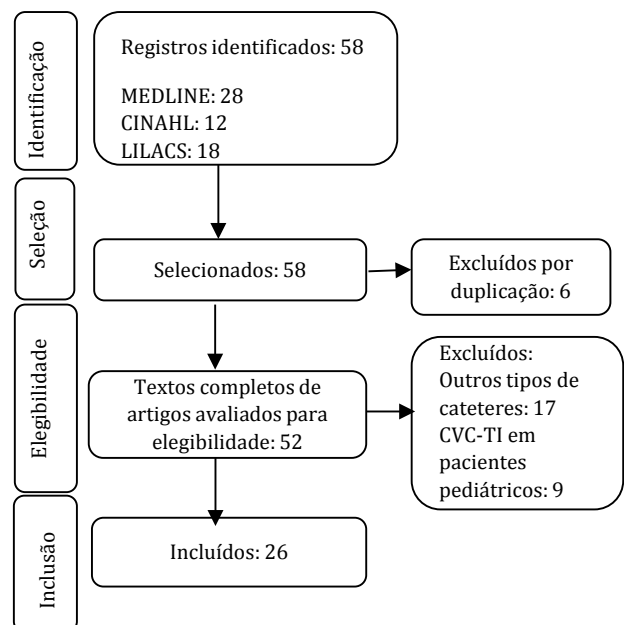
Identificação

Registros identificados: 58

MEDLINE: 28
CINAHL: 12
LILACS: 18

Seleção

Selecionados: 58

Excluídos por duplicação: 6

Elegibilidade

Textos completos de artigos avaliados para elegibilidade: 52

Excluídos:
Outros tipos de cateteres: 17
CVC-TI em pacientes pediátricos: 9

Inclusão

Incluídos: 26